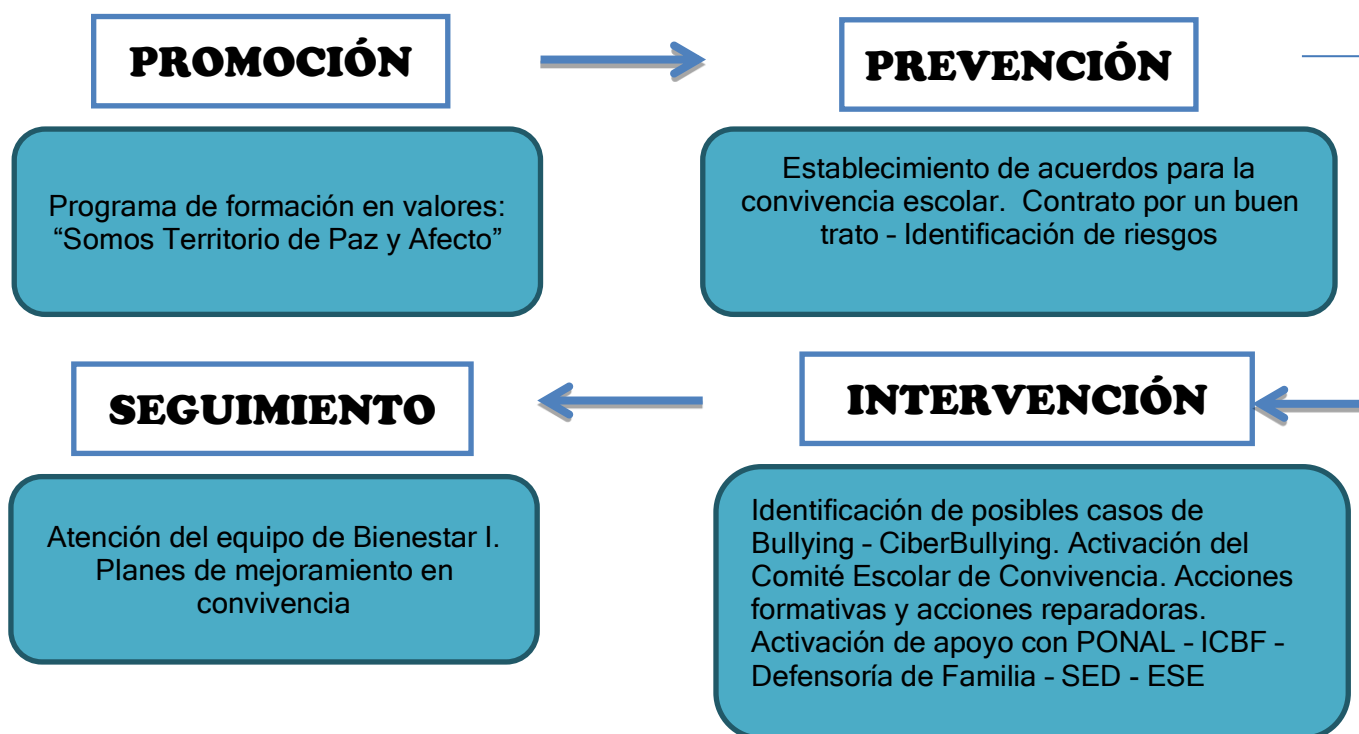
PROMOCIÓN

Programa de formación en valores: “Somos Territorio de Paz y Afecto”

PREVENCIÓN

Establecimiento de acuerdos para la convivencia escolar. Contrato por un buen trato – Identificación de riesgos

SEGUIMIENTO

Atención del equipo de Bienestar I. Planes de mejoramiento en convivencia

INTERVENCIÓN

Identificación de posibles casos de Bullying – CiberBullying. Activación del Comité Escolar de Convivencia. Acciones formativas y acciones reparadoras. Activación de apoyo con PONAL – ICBF – Defensoría de Familia – SED - ESE